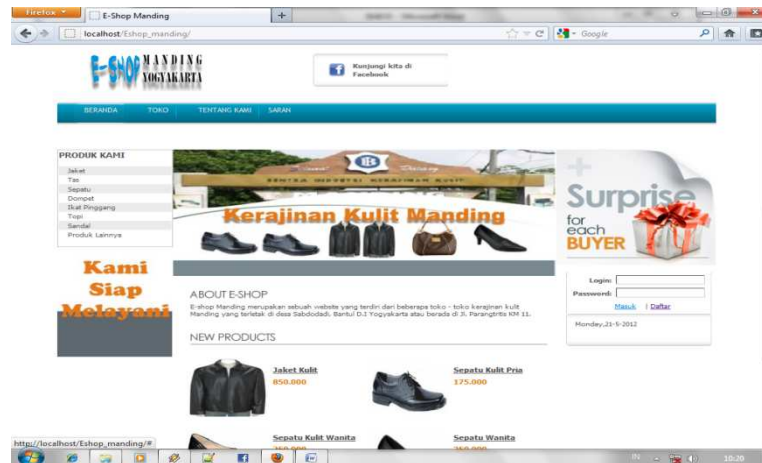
Firefox
E-Shop Manding
+
localhost/Eshop_manding/
Google

E-SHOP MANDING YOGYAKARTA
Kunjungi kita di Facebook

BERANDA
TOKO
TENTANG KAMI
SARAN

PRODUK KAMI
Jaket
Tas
Sepatu
Dompet
Ikat Pinggang
Topi
Sandal
Produk Lainnya

Kami Siap Melayani

Kerajinan Kulit Manding

Surprise for each BUYER

Login:
Password:
Masuk | Daftar
Monday,21-5-2012

ABOUT E-SHOP
E-shop Manding merupakan sebuah website yang terdiri dari beberapa toko - toko kerajinan kulit Manding yang terletak di desa Sabdodadi, Bantul D.I Yogyakarta atau berada di Jl. Parangtritis KM 11.

NEW PRODUCTS

Jaket Kulit
850.000

Sepatu Kulit Pria
175.000

Sepatu Kulit Wanita
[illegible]

Sepatu Wanita
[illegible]

http://localhost/Eshop_manding/#
10:20